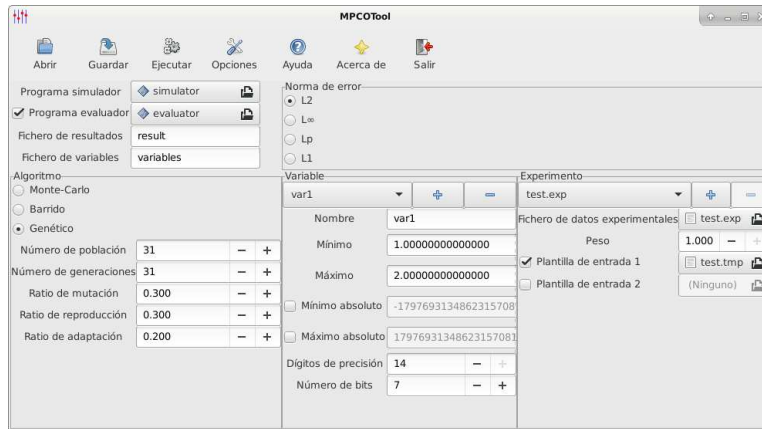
MPCOTool

Abrir Guardar Ejecutar Opciones Ayuda Acerca de Salir

Programa simulador simulator
Programa evaluador evaluator
Fichero de resultados result
Fichero de variables variables

Norma de error
L2
L∞
Lp
L1

Algoritmo
Monte-Carlo
Barrido
Genético
Número de población 31 − +
Número de generaciones 31 − +
Ratio de mutación 0.300 − +
Ratio de reproducción 0.300 − +
Ratio de adaptación 0.200 − +

Variable
var1
Nombre var1
Mínimo 1.00000000000000
Máximo 2.00000000000000
Mínimo absoluto -1797693134862315708
Máximo absoluto 1797693134862315708
Dígitos de precisión 14 − +
Número de bits 7 − +

Experimento
test.exp
Fichero de datos experimentales test.exp
Peso 1.000 − +
Plantilla de entrada 1 test.tmp
Plantilla de entrada 2 (Ninguno)